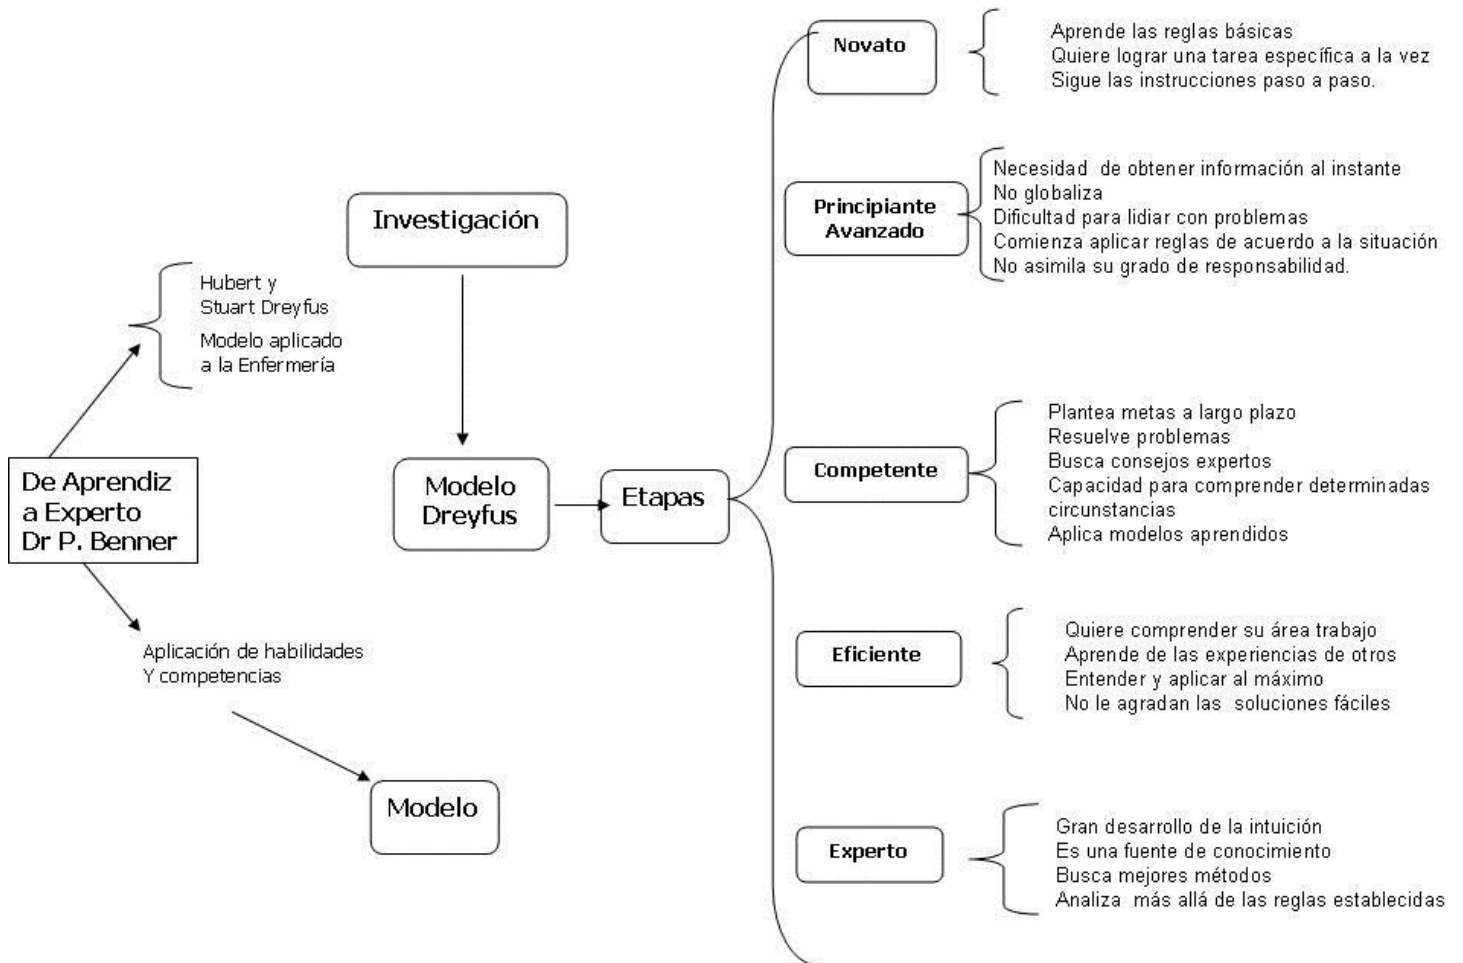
De Aprendiz a Experto Dr P. Benner

Hubert y Stuart Dreyfus

Modelo aplicado a la Enfermería

Aplicación de habilidades Y competencias

Modelo

Investigación

Modelo Dreyfus

Etapas

Novato

Aprende las reglas básicas
Quiere lograr una tarea específica a la vez
Sigue las instrucciones paso a paso.

Principiante Avanzado

Necesidad de obtener información al instante
No globaliza
Dificultad para lidiar con problemas
Comienza aplicar reglas de acuerdo a la situación
No asimila su grado de responsabilidad.

Competente

Plantea metas a largo plazo
Resuelve problemas
Busca consejos expertos
Capacidad para comprender determinadas circunstancias
Aplica modelos aprendidos

Eficiente

Quiere comprender su área trabajo
Aprende de las experiencias de otros
Entender y aplicar al máximo
No le agradan las soluciones fáciles

Experto

Gran desarrollo de la intuición
Es una fuente de conocimiento
Busca mejores métodos
Analiza más allá de las reglas establecidas